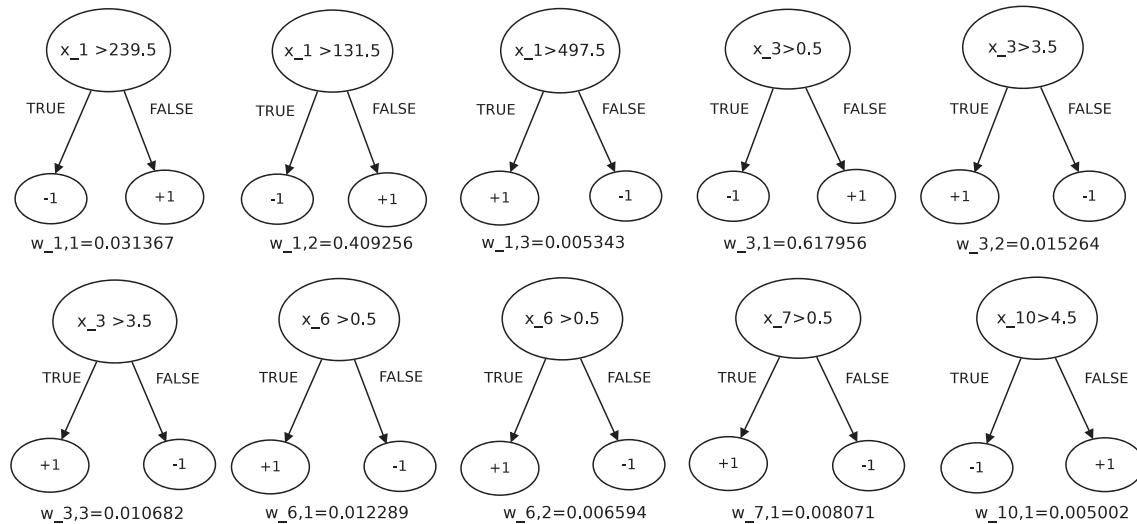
x_1 >239.5
TRUE
FALSE
-1
+1
w_1,1=0.031367

x_1 >131.5
TRUE
FALSE
-1
+1
w_1,2=0.409256

x_1>497.5
TRUE
FALSE
+1
-1
w_1,3=0.005343

x_3>0.5
TRUE
FALSE
-1
+1
w_3,1=0.617956

x_3>3.5
TRUE
FALSE
+1
-1
w_3,2=0.015264

x_3 >3.5
TRUE
FALSE
+1
-1
w_3,3=0.010682

x_6 >0.5
TRUE
FALSE
+1
-1
w_6,1=0.012289

x_6 >0.5
TRUE
FALSE
+1
-1
w_6,2=0.006594

x_7>0.5
TRUE
FALSE
+1
-1
w_7,1=0.008071

x_10>4.5
TRUE
FALSE
-1
+1
w_10,1=0.005002